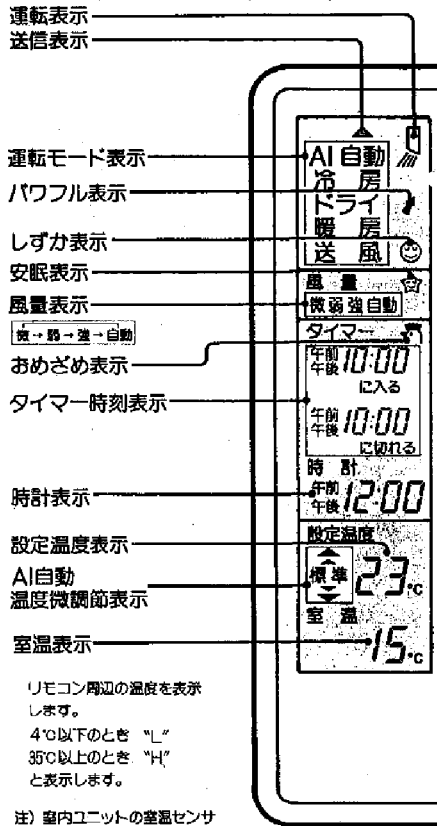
運転表示
送信表示

運転モード表示
パワフル表示
しずか表示
安眠表示
風量表示
微→弱→強→自動
おめざめ表示
タイマー時刻表示

時計表示

設定温度表示
AI自動
温度微調節表示

室温表示

リモコン周辺の温度を表示します。
4℃以下のとき "L"
35℃以上のとき "H"
と表示します。

注）室内ユニットの室温センサ

AI 自動
冷 房
ドライ
暖 房
送 風
風 量
微 弱 強 自動
タイマー
午前
午後 10:00
に入る
午前
午後 10:00
に切れる
時 計
午前
午後 12:00
設定温度
標 準
23℃
室 温
15℃